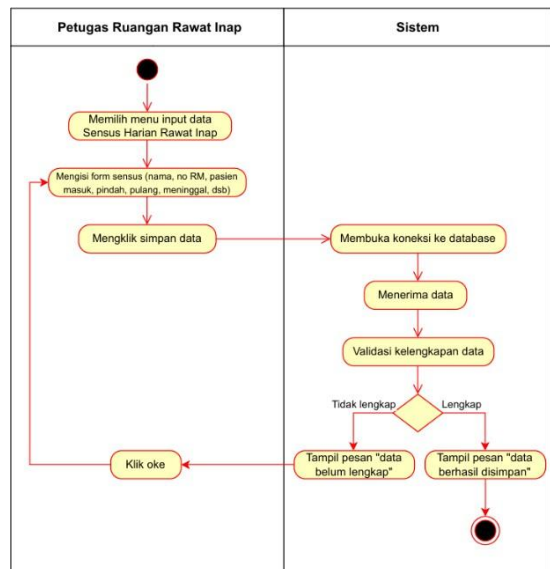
Petugas Ruangan Rawat Inap

Sistem

Memilih menu input data Sensus Harian Rawat Inap

Mengisi form sensus (nama, no RM, pasien masuk, pindah, pulang, meninggal, dsb)

Mengklik simpan data

Membuka koneksi ke database

Menerima data

Validasi kelengkapan data

Tidak lengkap

Lengkap

Klik oke

Tampil pesan "data belum lengkap"

Tampil pesan "data berhasil disimpan"